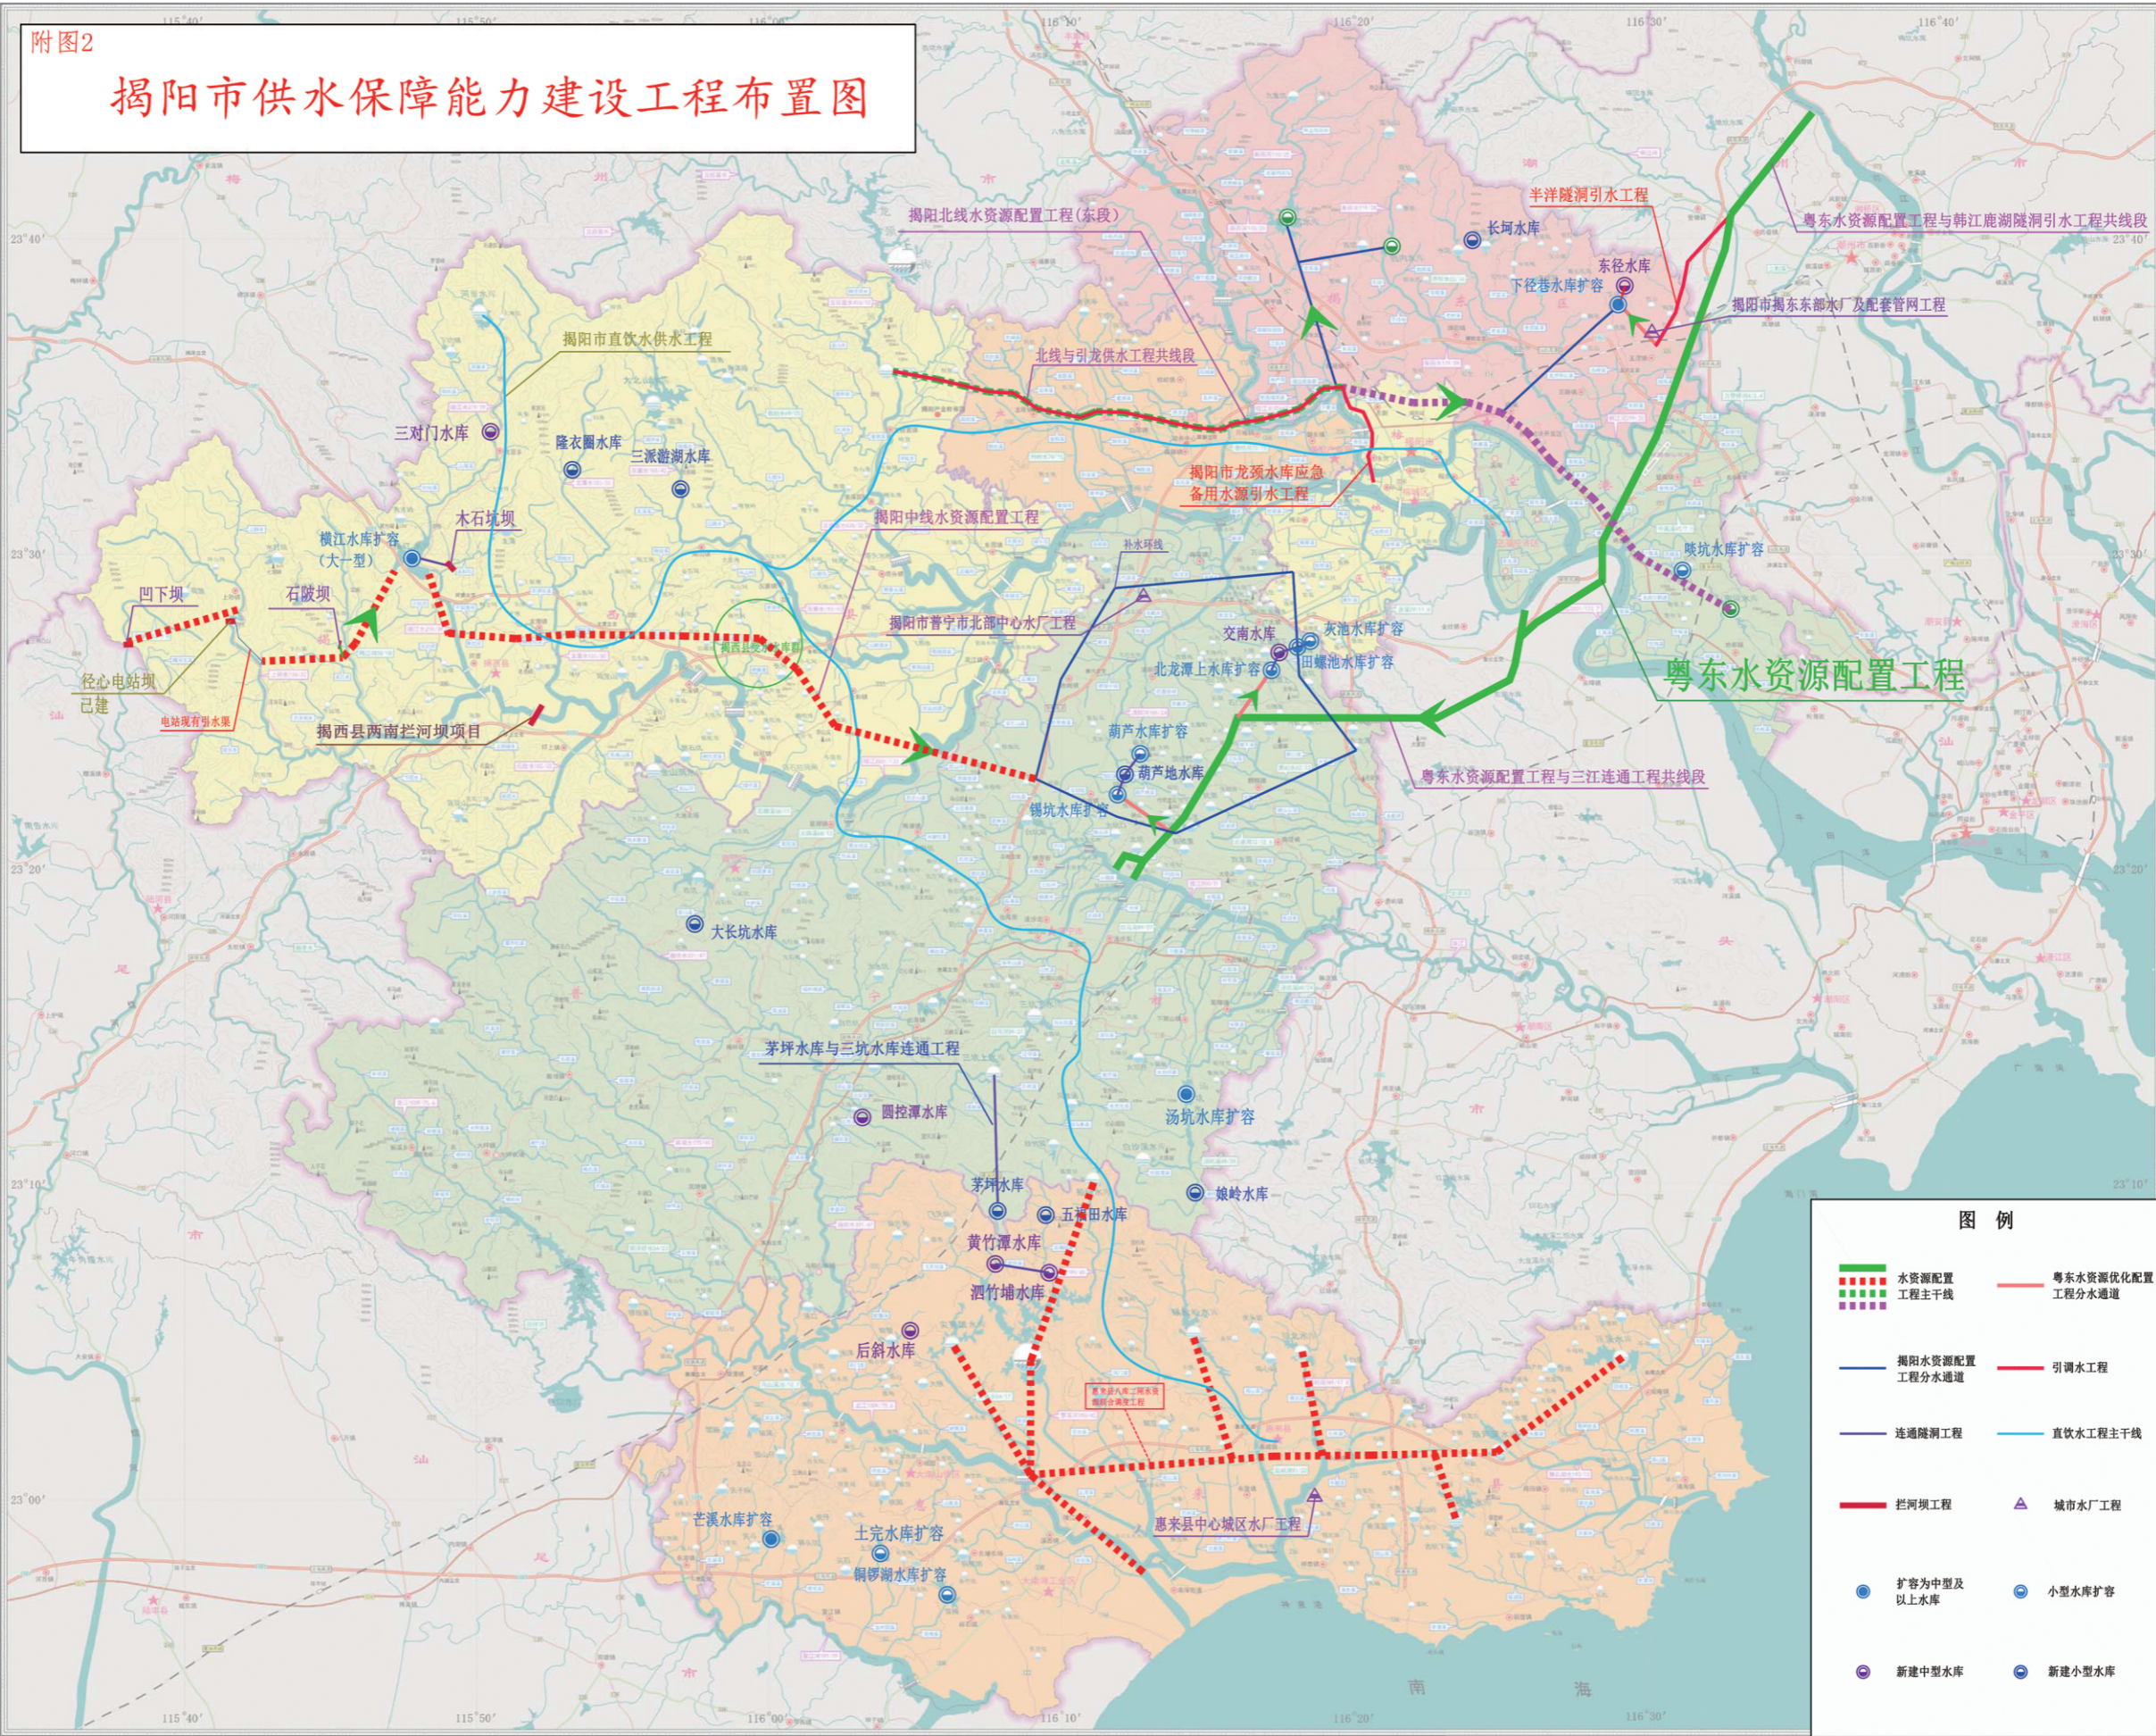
附图2

揭阳市供水保障能力建设工程布置图

115°40′ 115°50′ 116°00′ 116°10′ 116°20′ 116°30′ 116°40′

23°40′ 23°30′ 23°20′ 23°10′ 23°00′

揭阳北线水资源配置工程(东段)

半洋隧洞引水工程

粤东水资源配置工程与韩江鹿湖隧洞引水工程共线段

长河水库

东径水库

下径各水库扩容

揭阳市揭东东部水厂及配套管网工程

揭阳市直饮水供水工程

北线与引龙供水工程共线段

三对门水库

隆衣匾水库

三派潜湖水库

揭阳市龙颈水库应急备用水源引水工程

揭阳中线水资源配置工程

横江水库扩容(大一型)

木石坑坝

凹下坝

石陂坝

揭阳市普宁市北部中心水厂工程

咬坑水库扩容

交南水库

东湖水库扩容

北龙潭上水库扩容

田螺池水库扩容

粤东水资源配置工程

经心电站坝已建

电站现有引水渠

揭西县两南拦河坝项目

葫芦水库扩容

葫芦地水库

锡坑水库扩容

粤东水资源配置工程与三江连通工程共线段

大长坑水库

茅坪水库与三坑水库连通工程

圆控潭水库

汤坑水库扩容

茅坪水库

五福田水库

娘岭水库

黄竹潭水库

泗竹埔水库

后斜水库

惠来县中心城区水厂工程

芒溪水库扩容

土完水库扩容

铜锣湖水库扩容

南 海

图 例

水资源配置工程主干线

粤东水资源优化配置工程分水通道

揭阳水资源配置工程分水通道

引调水工程

连通隧洞工程

直饮水工程主干线

拦河坝工程

城市水厂工程

扩容为中型及以上水库

小型水库扩容

新建中型水库

新建小型水库